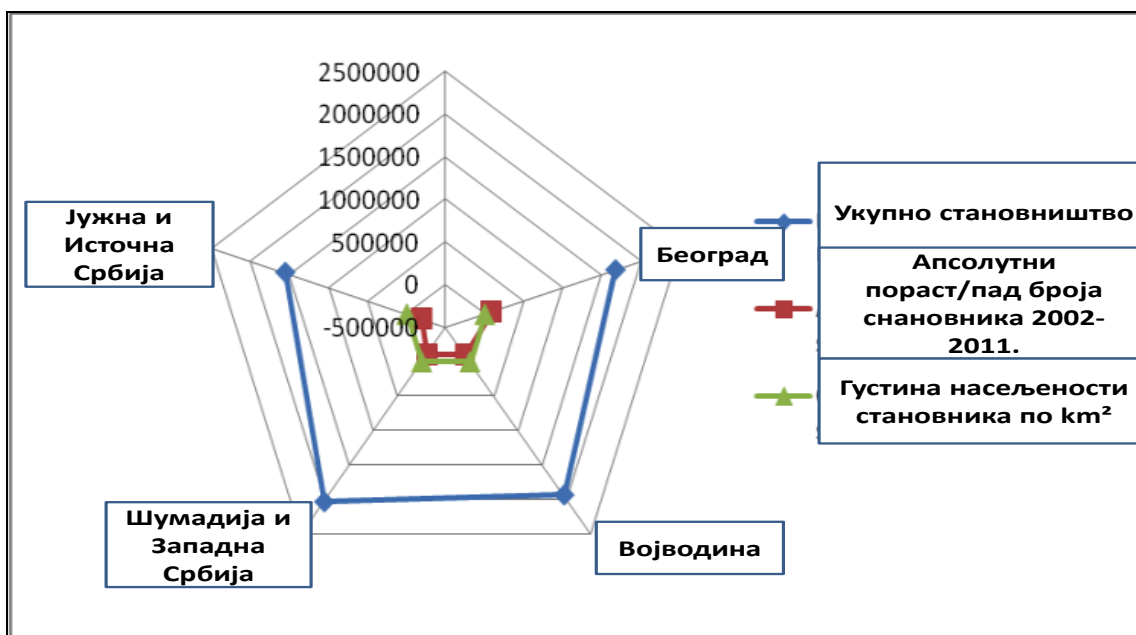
2500000
2000000
1500000
1000000
500000
0
-500000

Јужна и Источна Србија

Београд

Шумадија и Западна Србија

Војводина

Укупно становништво

Апсолутни пораст/пад броја снановника 2002-2011.

Густина насељености становника по km²